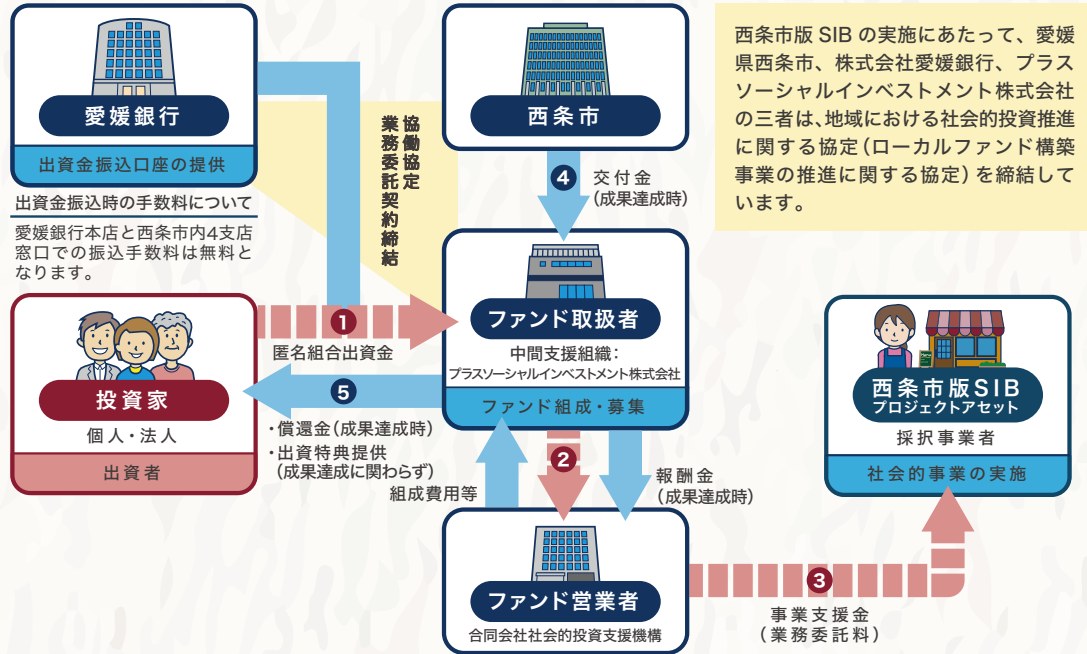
愛媛銀行

出資金振込口座の提供

出資金振込時の手数料について

愛媛銀行本店と西条市内4支店窓口での振込手数料は無料となります。

協働協定
業務委託契約締結

西条市

4 交付金
(成果達成時)

西条市版 SIB の実施にあたって、愛媛県西条市、株式会社愛媛銀行、プラスソーシャルインベストメント株式会社の三者は、地域における社会的投資推進に関する協定(ローカルファンド構築事業の推進に関する協定)を締結しています。

投資家

個人・法人

出資者

1
匿名組合出資金

5
・償還金(成果達成時)
・出資特典提供
(成果達成に関わらず)

ファンド取扱者

中間支援組織:
プラスソーシャルインベストメント株式会社

ファンド組成・募集

組成費用等

2

報酬金
(成果達成時)

ファンド営業者

合同会社社会的投資支援機構

3
事業支援金
(業務委託料)

西条市版SIB
プロジェクトアセット

採択事業者

社会的事業の実施